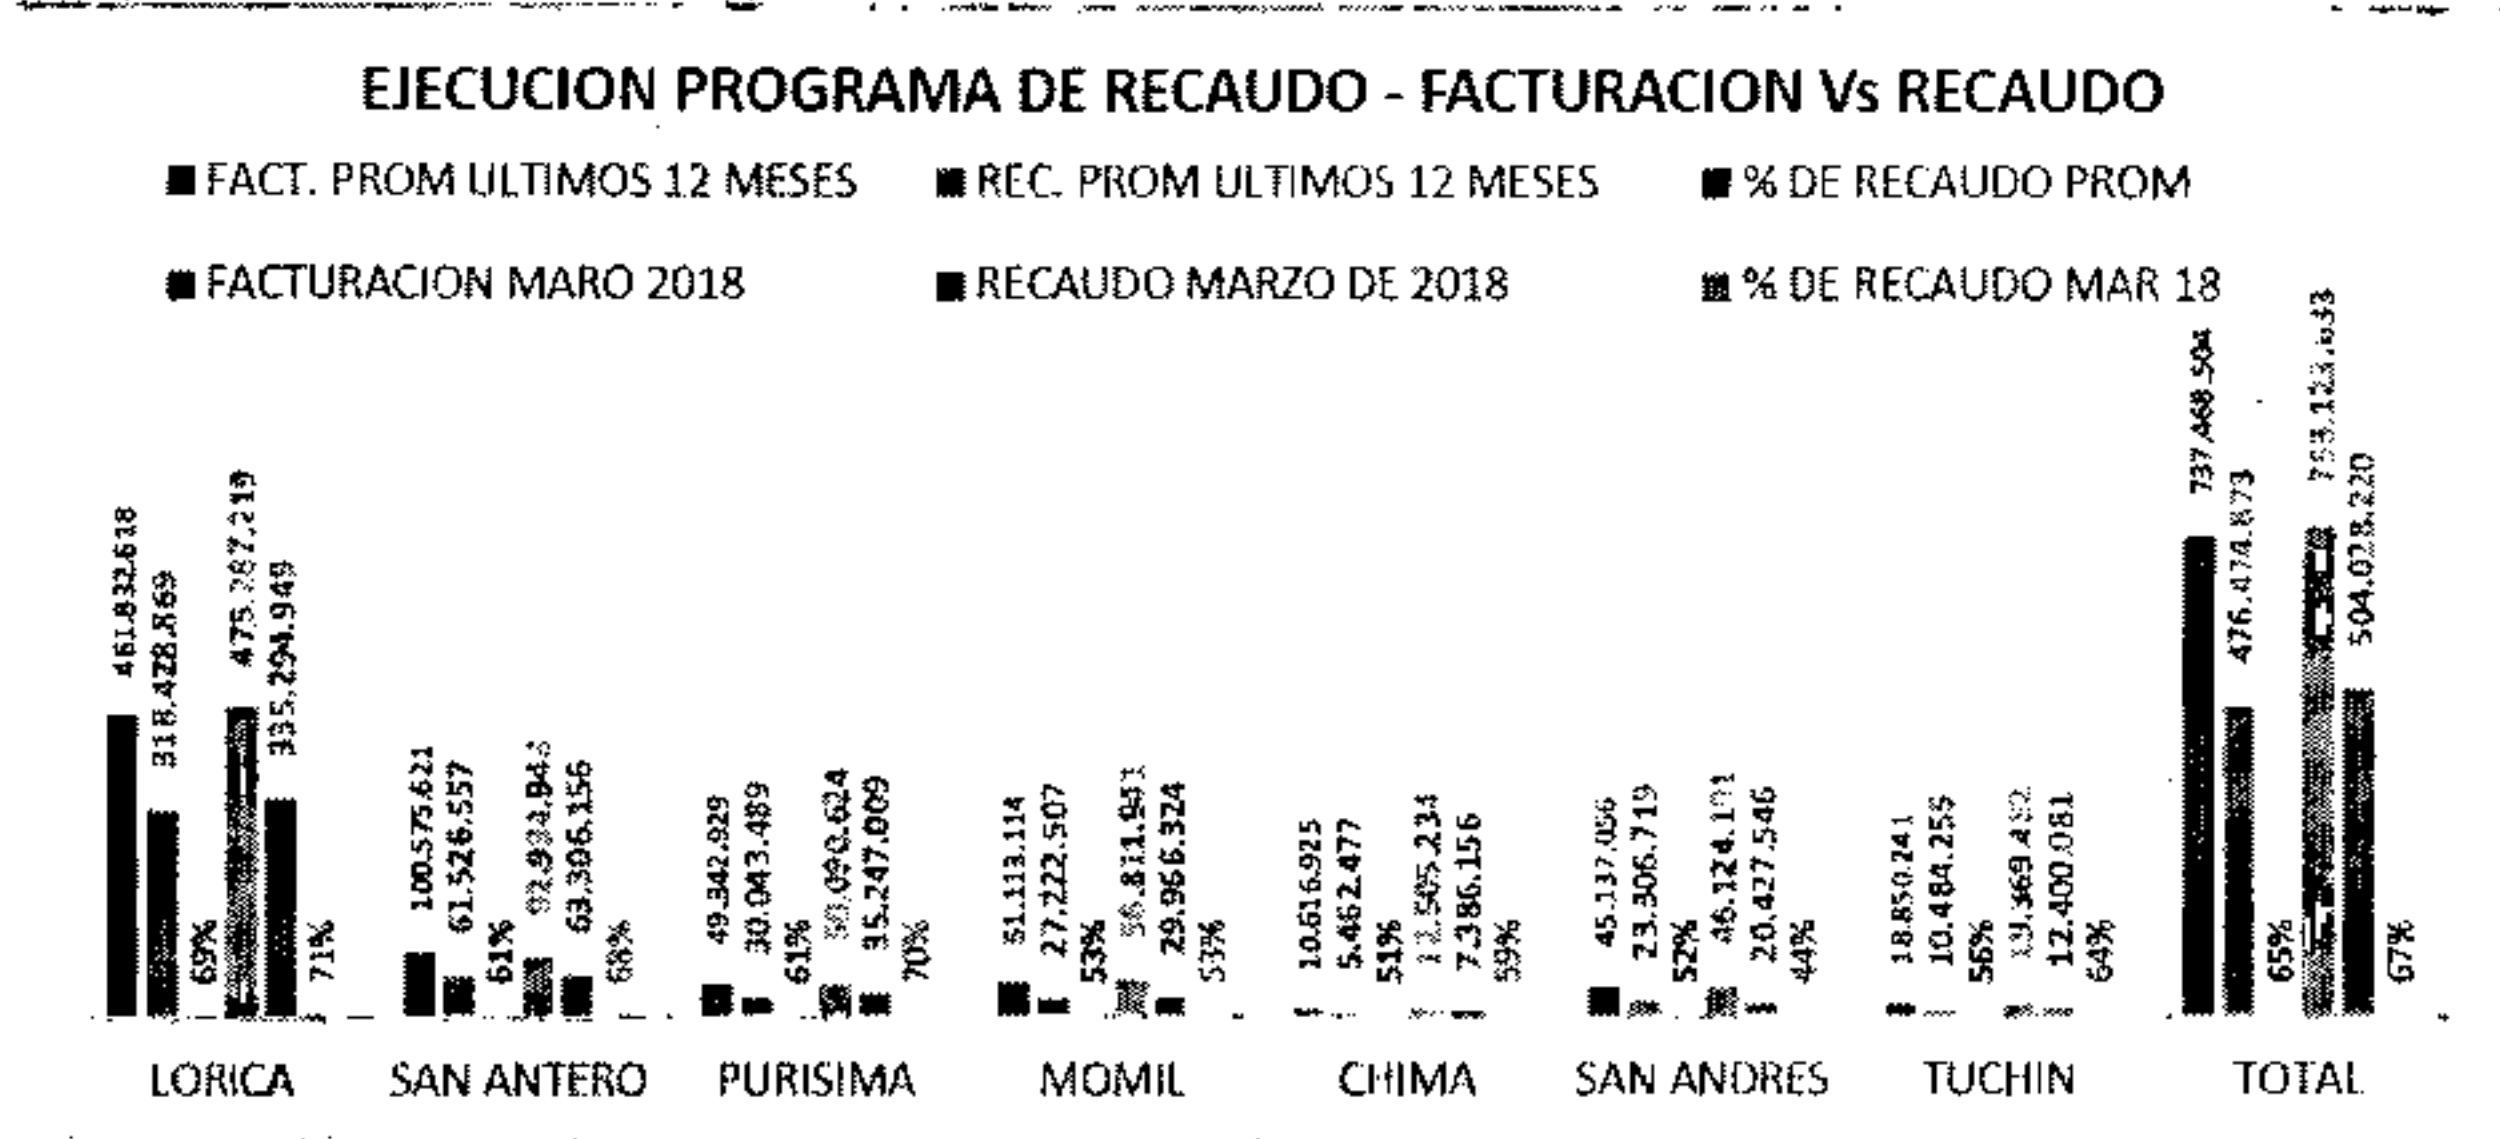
EJECUCION PROGRAMA DE RECAUDO - FACTURACION Vs RECAUDO

FACT. PROM ULTIMOS 12 MESES
REC. PROM ULTIMOS 12 MESES
% DE RECAUDO PROM
FACTURACION MARO 2018
RECAUDO MARZO DE 2018
% DE RECAUDO MAR 18

461.832.618
318.428.869
69%
475.287.219
335.294.949
71%
LORICA

100.575.621
61.526.557
61%
92.934.843
63.306.156
68%
SAN ANTERO

49.342.929
30.043.489
61%
50.090.624
35.247.009
70%
PURISIMA

51.113.114
27.222.507
53%
56.811.951
29.966.324
53%
MOMIL

10.616.925
5.462.477
51%
12.505.234
7.386.156
59%
CHIMA

45.137.056
23.306.719
52%
46.124.191
20.427.546
44%
SAN ANDRES

18.850.241
10.484.255
56%
19.369.492
12.400.061
64%
TUCHIN

737.468.504
476.474.873
65%
753.123.633
504.028.220
67%
TOTAL